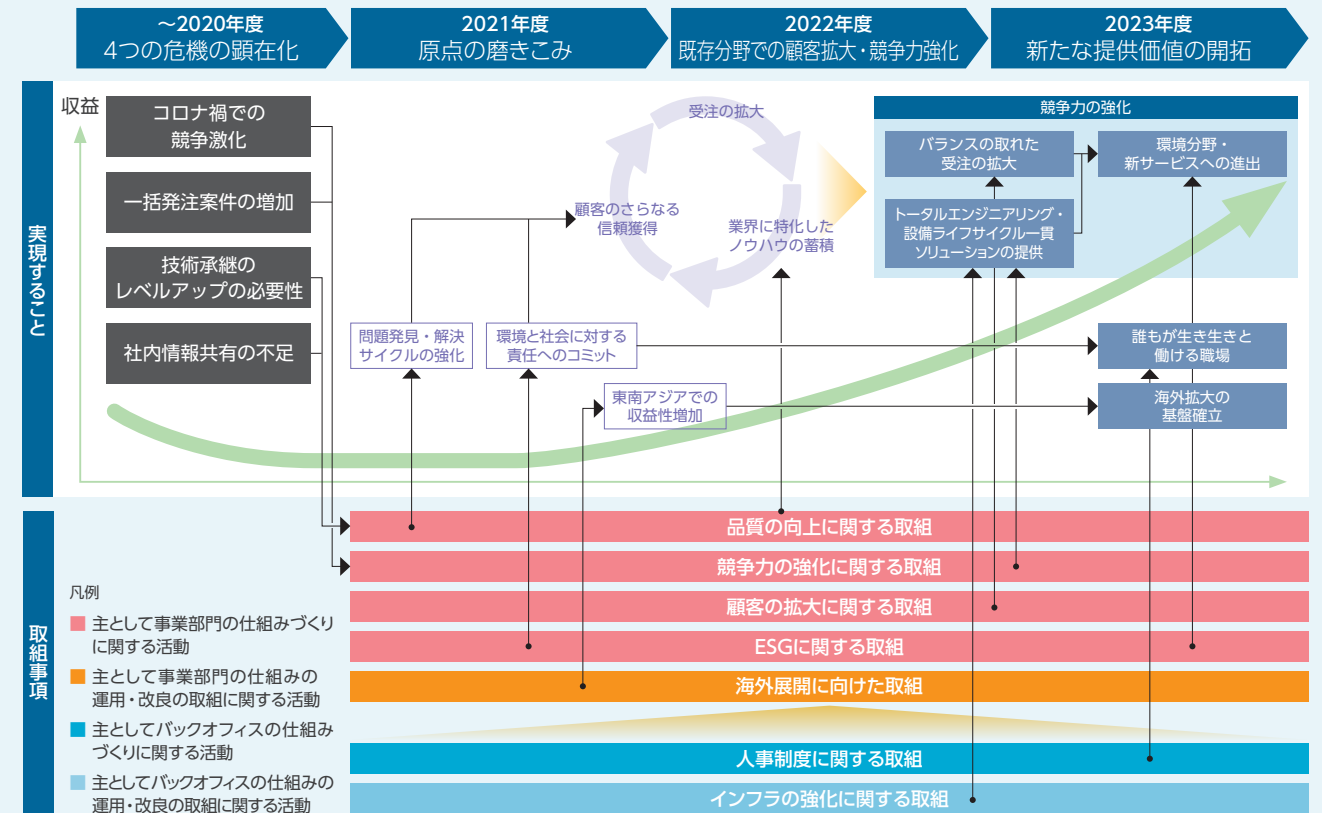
~2020年度
4つの危機の顕在化

2021年度
原点の磨きこみ

2022年度
既存分野での顧客拡大・競争力強化

2023年度
新たな提供価値の開拓

実現すること

収益

コロナ禍での競争激化

一括発注案件の増加

技術承継のレベルアップの必要性

社内情報共有の不足

受注の拡大

顧客のさらなる信頼獲得

業界に特化したノウハウの蓄積

競争力の強化

バランスの取れた受注の拡大

環境分野・新サービスへの進出

トータルエンジニアリング・設備ライフサイクル一貫ソリューションの提供

問題発見・解決サイクルの強化

環境と社会に対する責任へのコミット

東南アジアでの収益性増加

誰もが生き生きと働ける職場

海外拡大の基盤確立

取組事項

凡例

主として事業部門の仕組みづくりに関する活動

主として事業部門の仕組みの運用・改良の取組に関する活動

主としてバックオフィスの仕組みづくりに関する活動

主としてバックオフィスの仕組みの運用・改良の取組に関する活動

品質の向上に関する取組

競争力の強化に関する取組

顧客の拡大に関する取組

ESGに関する取組

海外展開に向けた取組

人事制度に関する取組

インフラの強化に関する取組